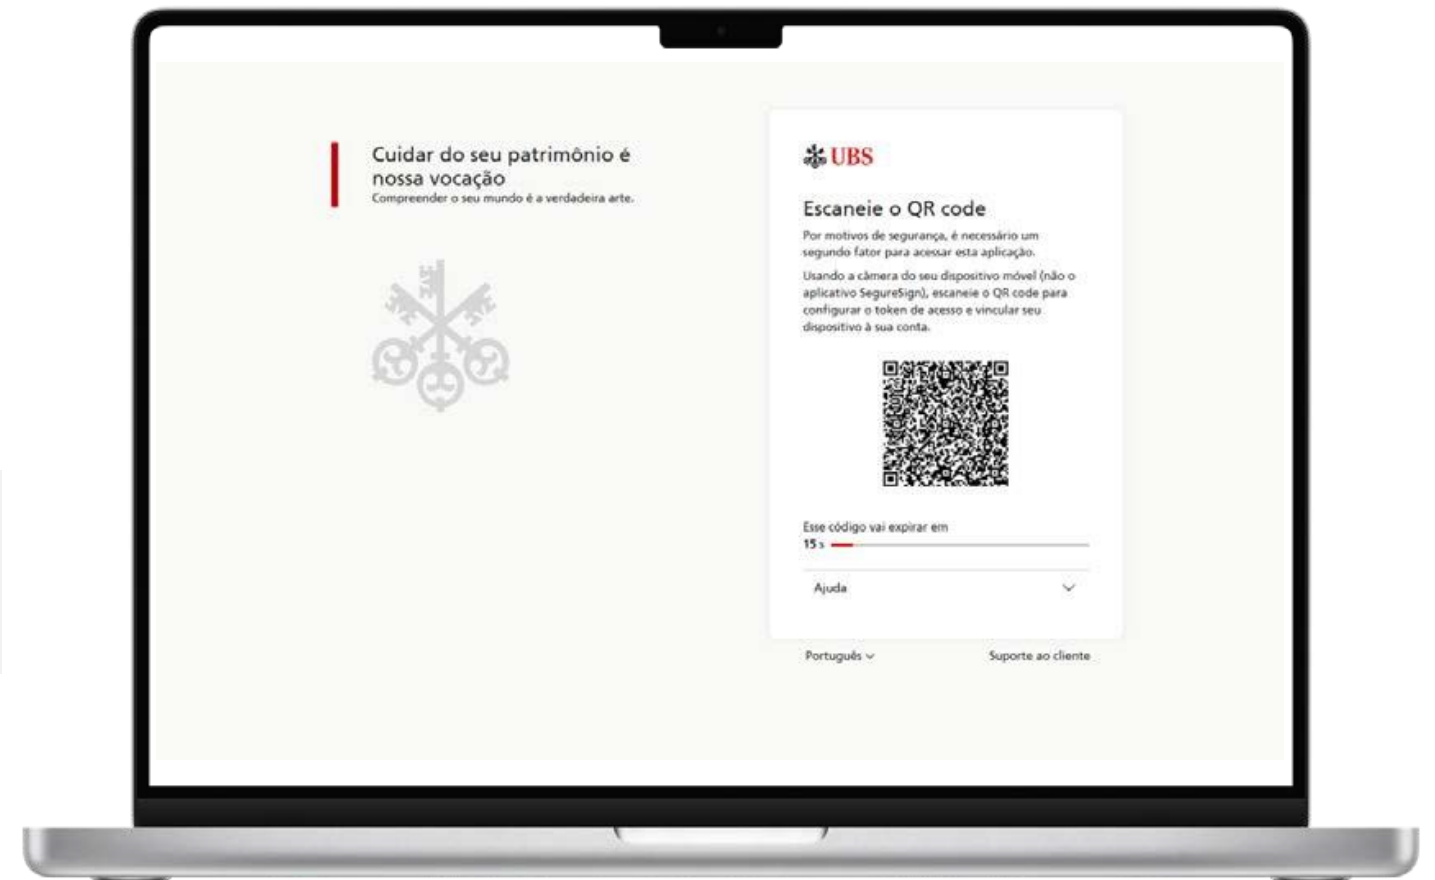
Cuidar do seu patrimônio é nossa vocação
Compreender o seu mundo é a verdadeira arte.

UBS

Escaneie o QR code

Por motivos de segurança, é necessário um segundo fator para acessar esta aplicação.

Usando a câmera do seu dispositivo móvel (não o aplicativo SecureSign), escaneie o QR code para configurar o token de acesso e vincular seu dispositivo à sua conta.

Esse código vai expirar em
15 s

Ajuda

Português

Suporte ao cliente